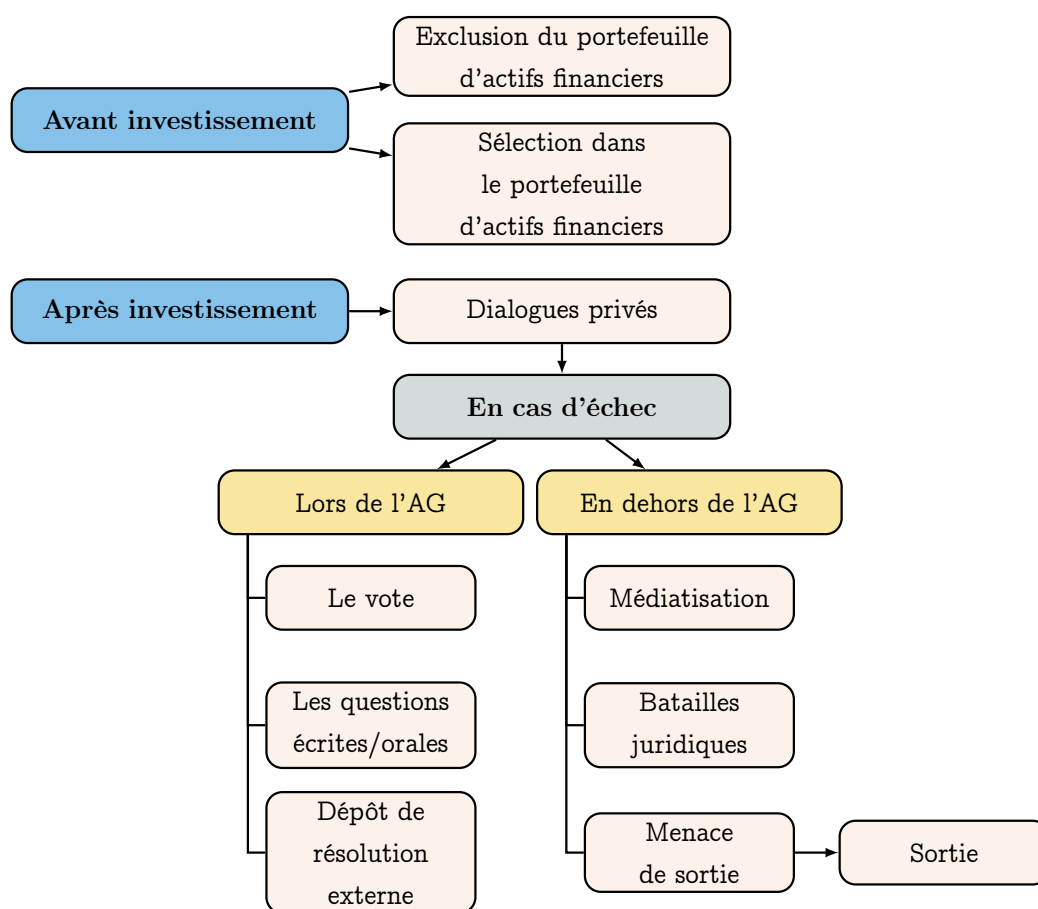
Avant investissement

Exclusion du portefeuille d’actifs financiers

Sélection dans le portefeuille d’actifs financiers

Après investissement

Dialogues privés

En cas d’échec

Lors de l’AG

Le vote

Les questions écrites/orales

Dépôt de résolution externe

En dehors de l’AG

Médiatisation

Batailles juridiques

Menace de sortie

Sortie